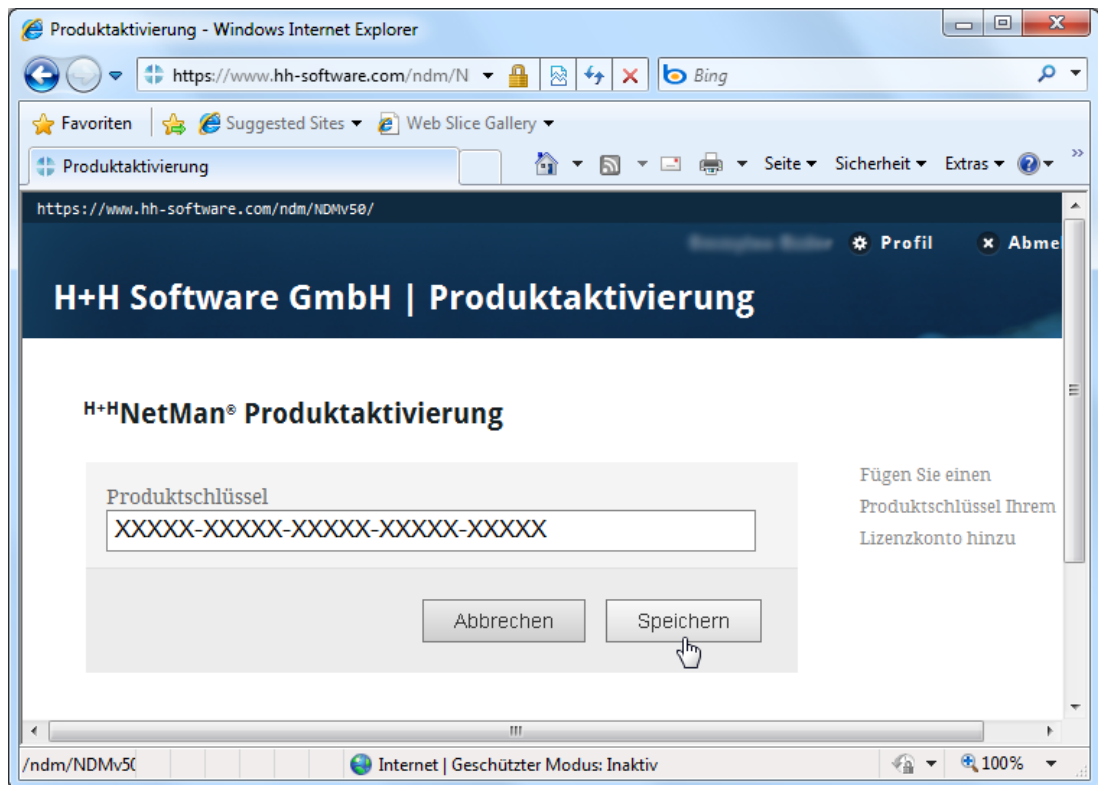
Produktaktivierung - Windows Internet Explorer

https://www.hh-software.com/ndm/N

Bing

Favoriten | Suggested Sites ▾ Web Slice Gallery ▾

Produktaktivierung

Seite ▾ Sicherheit ▾ Extras ▾

https://www.hh-software.com/ndm/NDMv50/

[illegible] Profil Abme

H+H Software GmbH | Produktaktivierung

H+HNetMan® Produktaktivierung

Produktschlüssel
XXXXX-XXXXX-XXXXX-XXXXX-XXXXX

Fügen Sie einen Produktschlüssel Ihrem Lizenzkonto hinzu

Abbrechen Speichern

/ndm/NDMv5C

Internet | Geschützter Modus: Inaktiv

100%